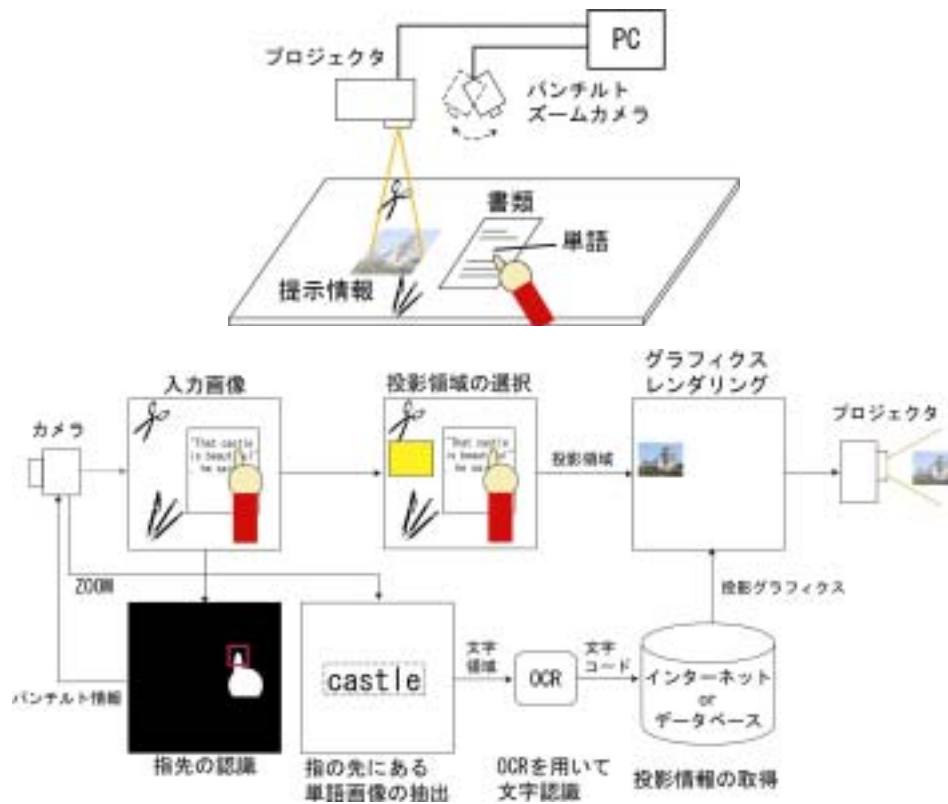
PC

プロジェクタ

パンチルト
ズームカメラ

書類

単語

提示情報

入力画像

投影領域の選択

グラフィクス
レンダリング

カメラ

プロジェクタ

"That castle is beautiful" he said.

"That castle is beautiful" he said.

投影領域

ZOOM

投影グラフィクス

文字
領域

文字
コード

castle

OCR

インターネット
or
データベース

パンチルト情報

指先の認識

指の先にある
単語画像の抽出

OCRを用いて
文字認識

投影情報の取得